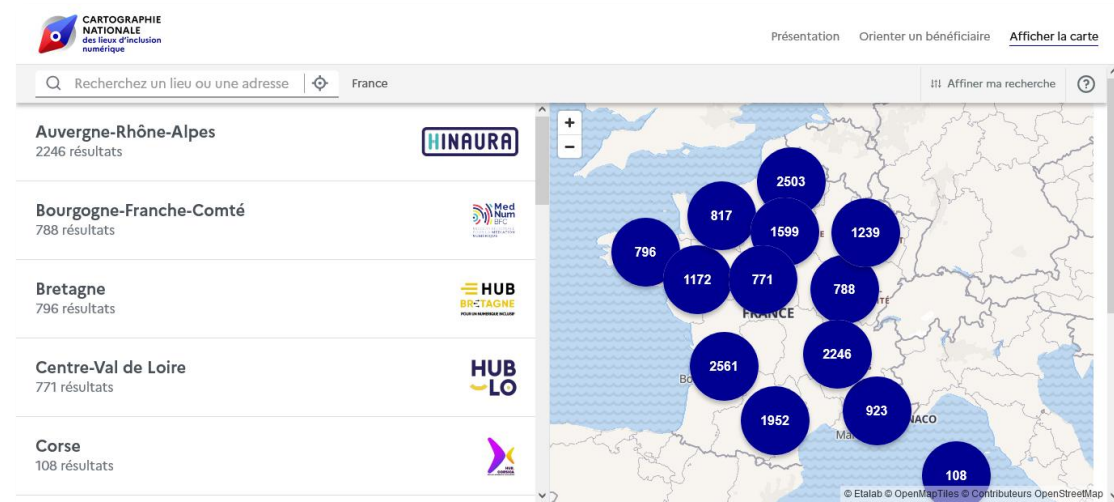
CARTOGRAPHIE NATIONALE
des lieux d'inclusion numérique

Présentation Orienter un bénéficiaire Afficher la carte

Recherchez un lieu ou une adresse France

Affiner ma recherche ?

Auvergne-Rhône-Alpes
2246 résultats

HINAURA

Bourgogne-Franche-Comté
788 résultats

Med Num BFC

Bretagne
796 résultats

HUB BRETAGNE

Centre-Val de Loire
771 résultats

HUB LO

Corse
108 résultats

+
−

2503
817
1599
1239
796
1172
771
788
FRANCE
2561
2246
1952
923
108

© Etalab © OpenMapTiles © Contributeurs OpenStreetMap